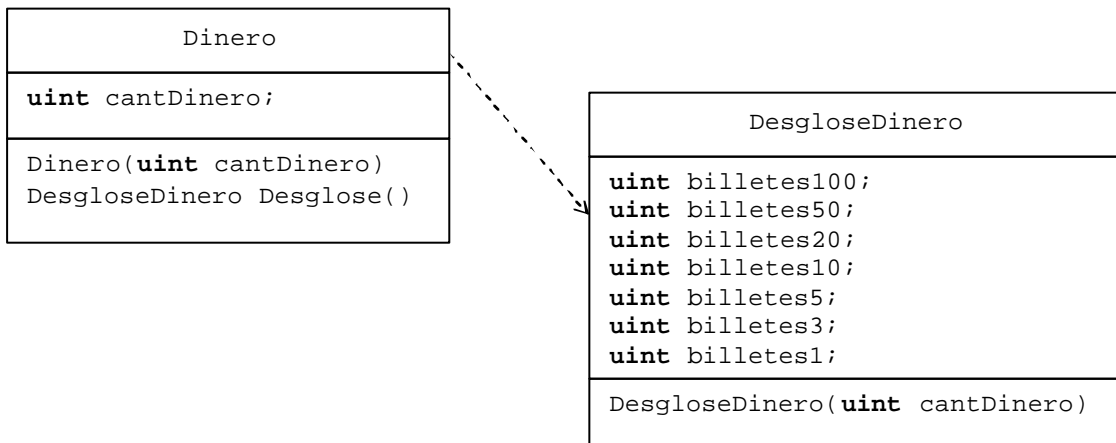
Dinero

uint cantDinero;

Dinero(uint cantDinero)
DesgloseDinero Desglose()

DesgloseDinero

uint billetes100;
uint billetes50;
uint billetes20;
uint billetes10;
uint billetes5;
uint billetes3;
uint billetes1;

DesgloseDinero(uint cantDinero)